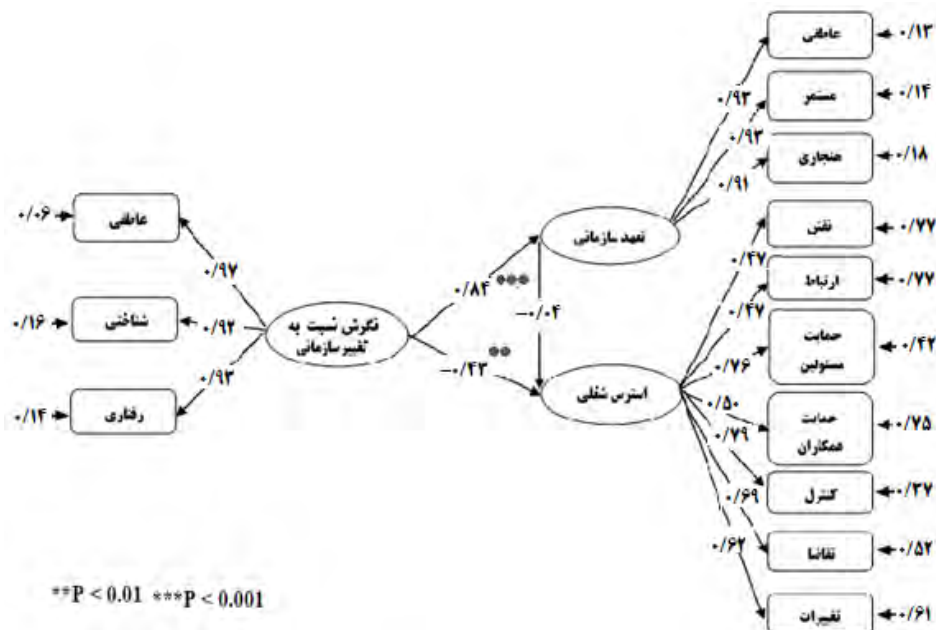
عاطفی ۰/۱۳
مستمر ۰/۱۴
هنجاری ۰/۱۸
۰/۹۳
۰/۹۳
۰/۹۱
نقش ۰/۷۷
ارتباط ۰/۷۷
حمایت مسئولین ۰/۴۲
حمایت همکاران ۰/۷۵
کنترل ۰/۳۷
تقاضا ۰/۵۲
تغییرات ۰/۶۱
۰/۴۷
۰/۴۷
۰/۷۶
۰/۵۰
۰/۷۹
۰/۶۹
۰/۶۲
تعهد سازمانی
استرس شغلی
۰/۸۴ ***
-۰/۰۴
-۰/۴۳ **
نگرش نسبت به تغییر سازمانی
۰/۹۷
۰/۹۲
۰/۹۳
عاطفی ۰/۰۶
شناختی ۰/۱۶
رفتاری ۰/۱۴
**P < 0.01 ***P < 0.001